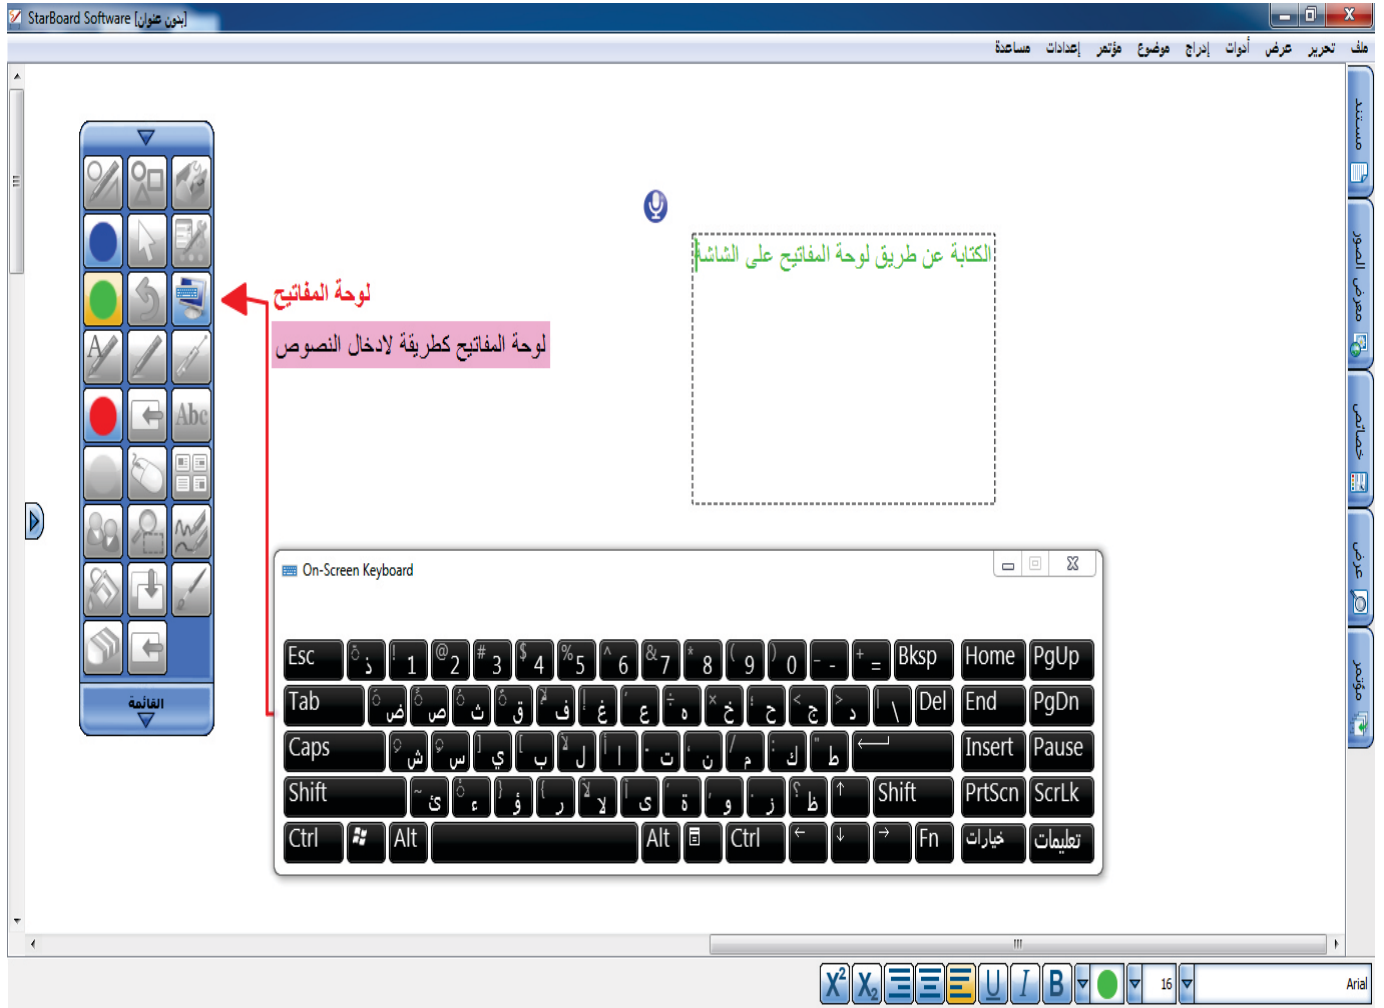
StarBoard Software [بدون عنوان]

ملف تحرير عرض أدوات إدراج موضوع مؤتمر إعدادات مساعدة

مستند
معرض الصور
خصائص
عرض
مؤتمر

الكتابة عن طريق لوحة المفاتيح على الشاشة

لوحة المفاتيح

لوحة المفاتيح كطريقة لادخال النصوص

Abc

القائمة

On-Screen Keyboard

| Esc | ذ | 1 | 2 | 3 | 4 | 5 | 6 | 7 | 8 | 9 | 0 | - | = | Bksp | Home | PgUp |
|---|---|---|---|---|---|---|---|---|---|---|---|---|---|---|---|---|
| Tab | ض | ص | ث | ق | ف | غ | ع | ه | خ | ح | ج | د | \ | Del | End | PgDn |
| Caps | ش | س | ي | ب | ل | ا | ت | ن | م | ك | ط | | | | Insert | Pause |
| Shift | ئ | ء | ؤ | ر | لا | ى | ة | و | ز | ظ | ↑ | Shift | | | PrtScn | ScrLk |
| Ctrl | | Alt | | Alt | | Ctrl | ← | ↓ | → | Fn | خيارات | تعليمات | | | | |

$X^2$ $X_2$ U I B 16 Arial